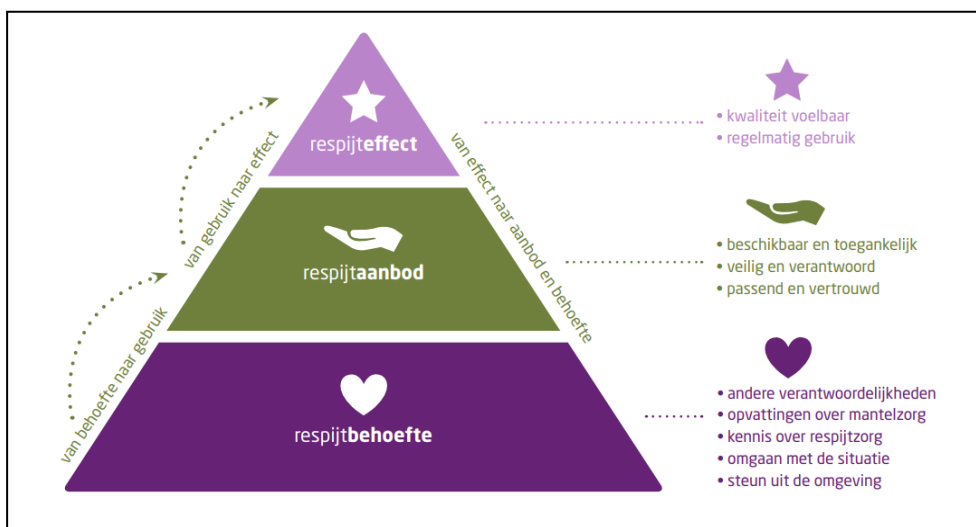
respijteffect

respijtaanbod

respijtbehoefte

van behoefte naar gebruik

van gebruik naar effect

van effect naar aanbod en behoefte

• kwaliteit voelbaar
• regelmatig gebruik

• beschikbaar en toegankelijk
• veilig en verantwoord
• passend en vertrouwd

• andere verantwoordelijkheden
• opvattingen over mantelzorg
• kennis over respijtzorg
• omgaan met de situatie
• steun uit de omgeving